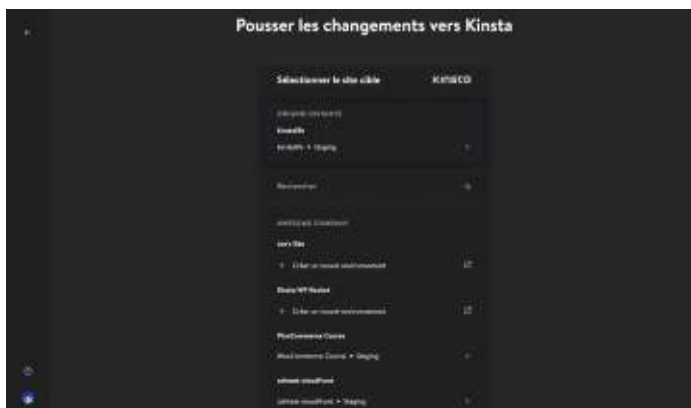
Pousser les changements vers Kinsta

Sélectionner le site cible

KINSTA

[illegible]

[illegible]

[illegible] → Staging

Rechercher

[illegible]

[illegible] Site

+ Créer un nouvel environnement

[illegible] WP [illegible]

+ Créer un nouvel environnement

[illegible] Course

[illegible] Course → Staging

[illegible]

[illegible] → Staging